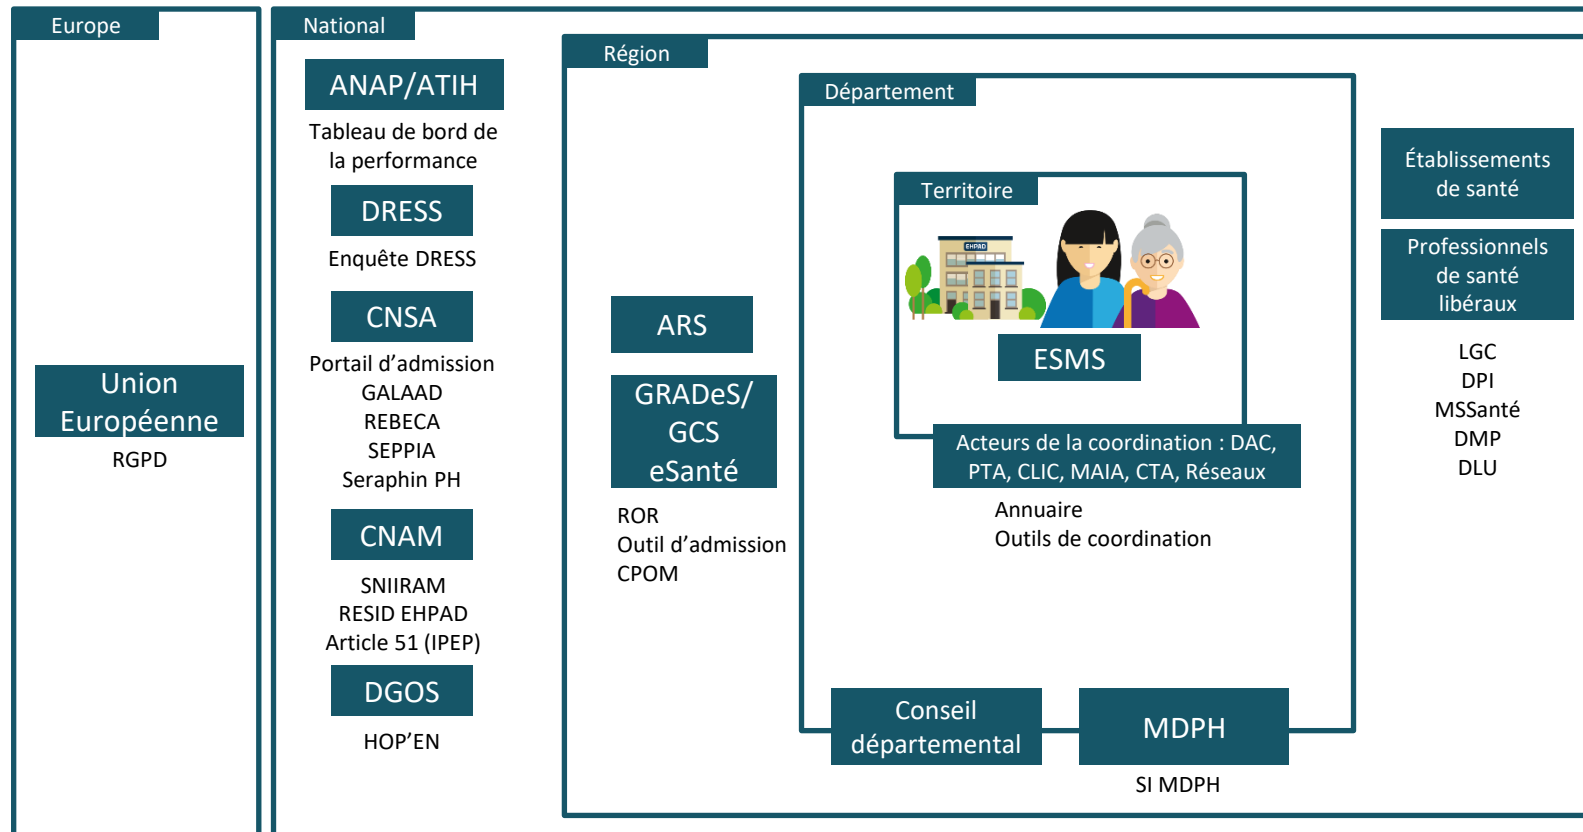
Europe

Union Européenne

RGPD

National

ANAP/ATIH

Tableau de bord de la performance

DRESS

Enquête DRESS

CNSA

Portail d'admission
GALAAD
REBECA
SEPPIA
Seraphin PH

CNAM

SNIIRAM
RESID EHPAD
Article 51 (IPEP)

DGOS

HOP'EN

Région

ARS

GRADeS/ GCS eSanté

ROR
Outil d'admission
CPOM

Département

Territoire

EHPAD

ESMS

Acteurs de la coordination : DAC, PTA, CLIC, MAIA, CTA, Réseaux

Annuaire
Outils de coordination

Conseil départemental

MDPH

SI MDPH

Établissements de santé

Professionnels de santé libéraux

LGC
DPI
MSSanté
DMP
DLU